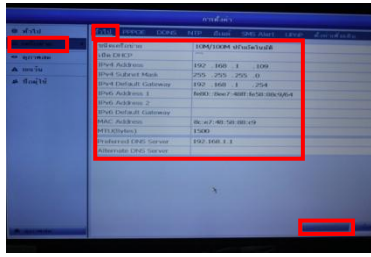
การตั้งค่า

ทั่วไป
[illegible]
อุปกรณ์
ขั้นสูง
ชื่อผู้ใช้

TCP/IP PPPOE DDNS NTP อีเมล์ SMS Alert UPnP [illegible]

| | |
|---|---|
| ชนิดเครือข่าย | 10M/100M ปรับอัตโนมัติ |
| เปิด DHCP | |
| IPv4 Address | 192 .168 .1 .109 |
| IPv4 Subnet Mask | 255 .255 .255 .0 |
| IPv4 Default Gateway | 192 .168 .1 .254 |
| IPv6 Address 1 | fe80::8ee7:48ff:fe58:88c9/64 |
| IPv6 Address 2 | |
| IPv6 Default Gateway | |
| MAC Address | 8c:e7:48:58:88:c9 |
| MTU(Bytes) | 1500 |
| Preferred DNS Server | 192.168.1.1 |
| Alternate DNS Server | |